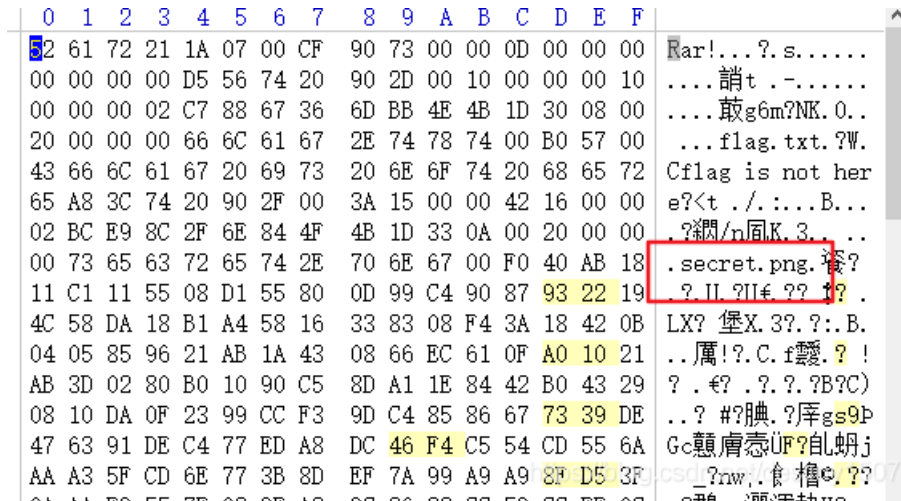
| 0 | 1 | 2 | 3 | 4 | 5 | 6 | 7 | 8 | 9 | A | B | C | D | E | F | |
|---|---|---|---|---|---|---|---|---|---|---|---|---|---|---|---|---|
| 52 | 61 | 72 | 21 | 1A | 07 | 00 | CF | 90 | 73 | 00 | 00 | 0D | 00 | 00 | 00 | Rar!...?.s...... |
| 00 | 00 | 00 | 00 | D5 | 56 | 74 | 20 | 90 | 2D | 00 | 10 | 00 | 00 | 00 | 10 | ....誚t .-...... |
| 00 | 00 | 00 | 02 | C7 | 88 | 67 | 36 | 6D | BB | 4E | 4B | 1D | 30 | 08 | 00 | ....敲g6m?NK.0.. |
| 20 | 00 | 00 | 00 | 66 | 6C | 61 | 67 | 2E | 74 | 78 | 74 | 00 | B0 | 57 | 00 | ...flag.txt.?W. |
| 43 | 66 | 6C | 61 | 67 | 20 | 69 | 73 | 20 | 6E | 6F | 74 | 20 | 68 | 65 | 72 | Cflag is not her |
| 65 | A8 | 3C | 74 | 20 | 90 | 2F | 00 | 3A | 15 | 00 | 00 | 42 | 16 | 00 | 00 | e?<t ./.:...B... |
| 02 | BC | E9 | 8C | 2F | 6E | 84 | 4F | 4B | 1D | 33 | 0A | 00 | 20 | 00 | 00 | .?鐧/n凬K.3.. .. |
| 00 | 73 | 65 | 63 | 72 | 65 | 74 | 2E | 70 | 6E | 67 | 00 | F0 | 40 | AB | 18 | .secret.png.餑? |
| 11 | C1 | 11 | 55 | 08 | D1 | 55 | 80 | 0D | 99 | C4 | 90 | 87 | 93 | 22 | 19 | .?.U.?U€.??.?. |
| 4C | 58 | DA | 18 | B1 | A4 | 58 | 16 | 33 | 83 | 08 | F4 | 3A | 18 | 42 | 0B | LX? 堡X.3?.?:.B. |
| 04 | 05 | 85 | 96 | 21 | AB | 1A | 43 | 08 | 66 | EC | 61 | 0F | A0 | 10 | 21 | ..厲!?.C.f靉.?.! |
| AB | 3D | 02 | 80 | B0 | 10 | 90 | C5 | 8D | A1 | 1E | 84 | 42 | B0 | 43 | 29 | ?.€?.?.?.?B?C) |
| 08 | 10 | DA | 0F | 23 | 99 | CC | F3 | 9D | C4 | 85 | 86 | 67 | 73 | 39 | DE | ..? #?胦.?庨gs9? |
| 47 | 63 | 91 | DE | C4 | 77 | ED | A8 | DC | 46 | F4 | C5 | 54 | CD | 55 | 6A | Gc顳膚壳ÜF?乩蚒j |
| AA | A3 | 5F | CD | 6E | 77 | 3B | 8D | EF | 7A | 99 | A9 | A9 | 8F | D5 | 3F | _?nw;.食楫?.? |